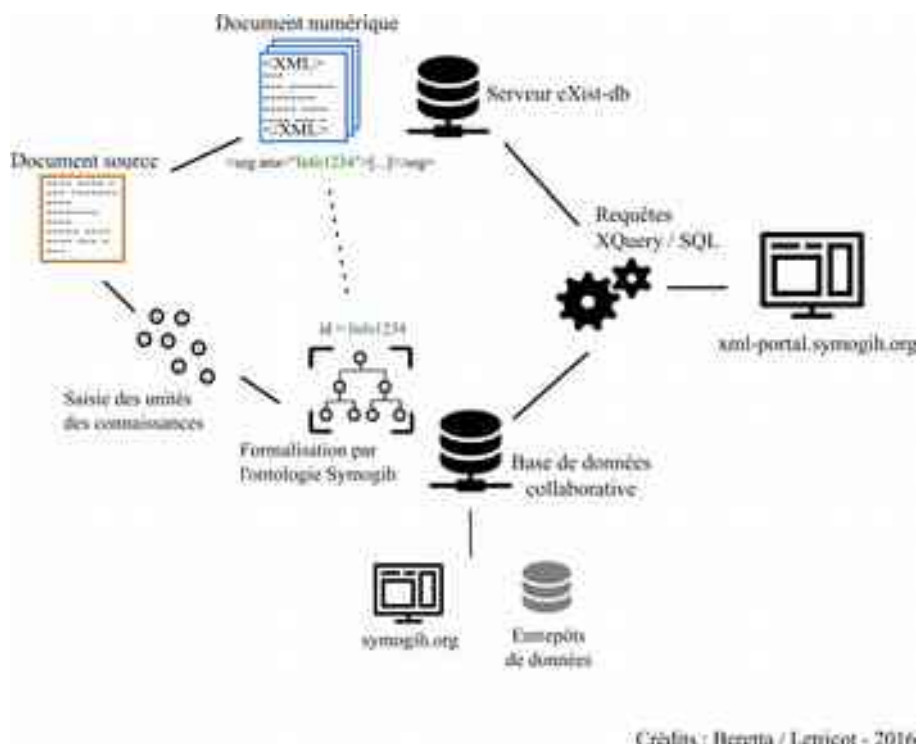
Document numérique

<XML>

</XML>

Serveur eXist-db

Document source

<seg ana="#info1234">[...]</seg>

Requêtes XQuery / SQL

xml-portal.symogih.org

id = Info1234

Saisie des unités des connaissances

Formalisation par l'ontologie Symogih

Base de données collaborative

symogih.org

Entrepôts de données

Crédits : Beretta / Lemicot - 2016